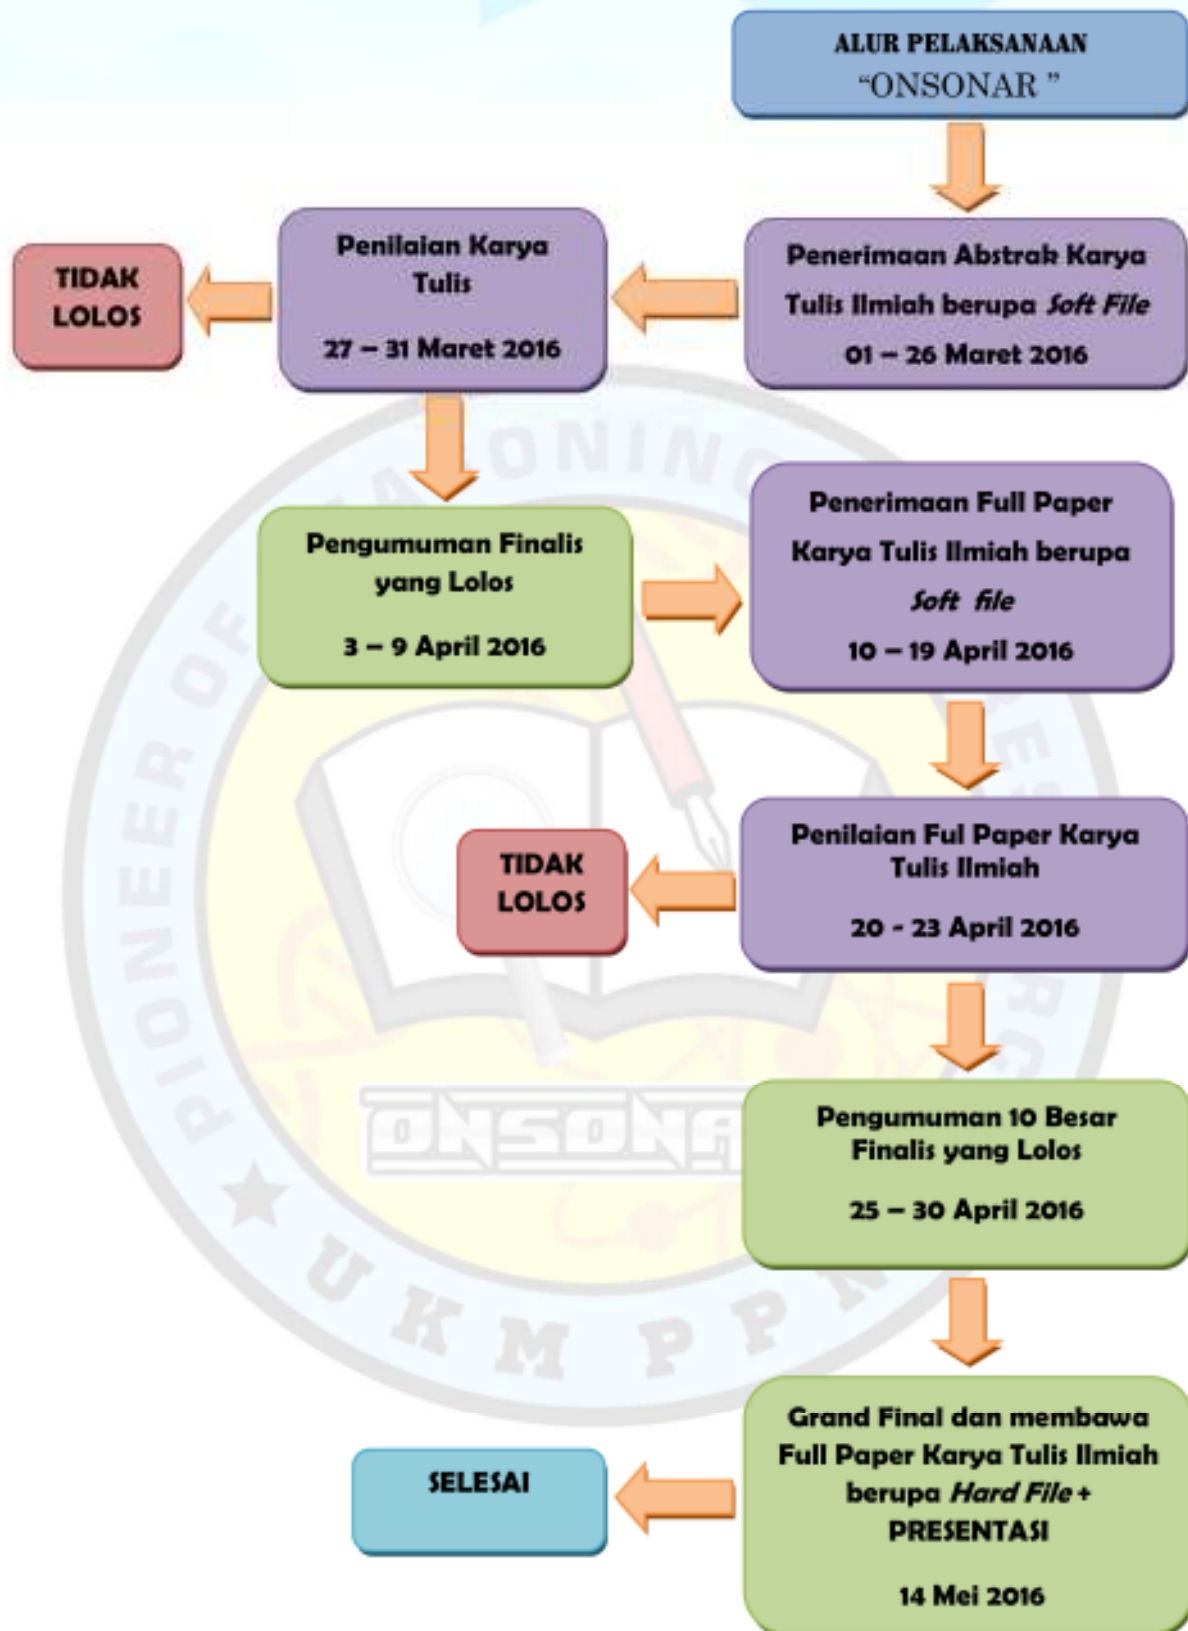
ALUR PELAKSANAAN
"ONSONAR "

Penerimaan Abstrak Karya Tulis Ilmiah berupa Soft File
01 – 26 Maret 2016

Penilaian Karya Tulis
27 – 31 Maret 2016

TIDAK LOLOS

Pengumuman Finalis yang Lolos
3 – 9 April 2016

Penerimaan Full Paper Karya Tulis Ilmiah berupa Soft file
10 – 19 April 2016

Penilaian Ful Paper Karya Tulis Ilmiah
20 - 23 April 2016

TIDAK LOLOS

Pengumuman 10 Besar Finalis yang Lolos
25 – 30 April 2016

Grand Final dan membawa Full Paper Karya Tulis Ilmiah berupa Hard File + PRESENTASI
14 Mei 2016

SELESAI

PIONEER OF ... UKM PP...
ONSONAR